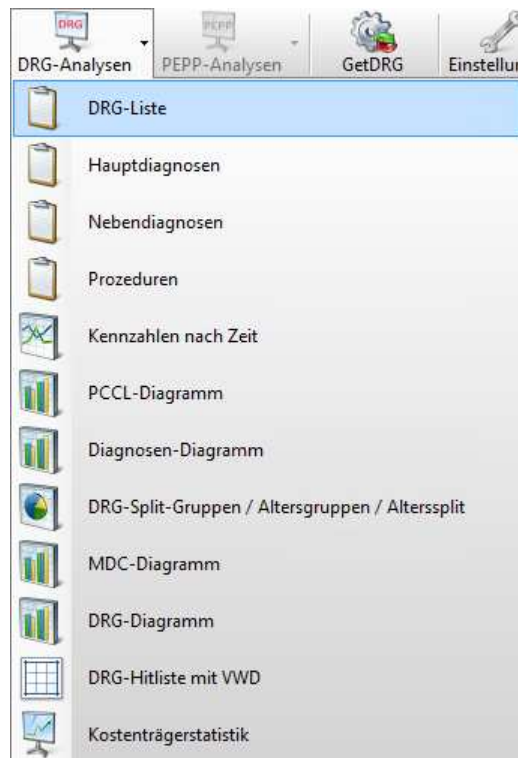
DRG
DRG-Analysen
PEPP
PEPP-Analysen
GetDRG
Einstellun

DRG-Liste
Hauptdiagnosen
Nebendiagnosen
Prozeduren
Kennzahlen nach Zeit
PCCL-Diagramm
Diagnosen-Diagramm
DRG-Split-Gruppen / Altersgruppen / Alterssplit
MDC-Diagramm
DRG-Diagramm
DRG-Hitliste mit VWD
Kostenträgerstatistik